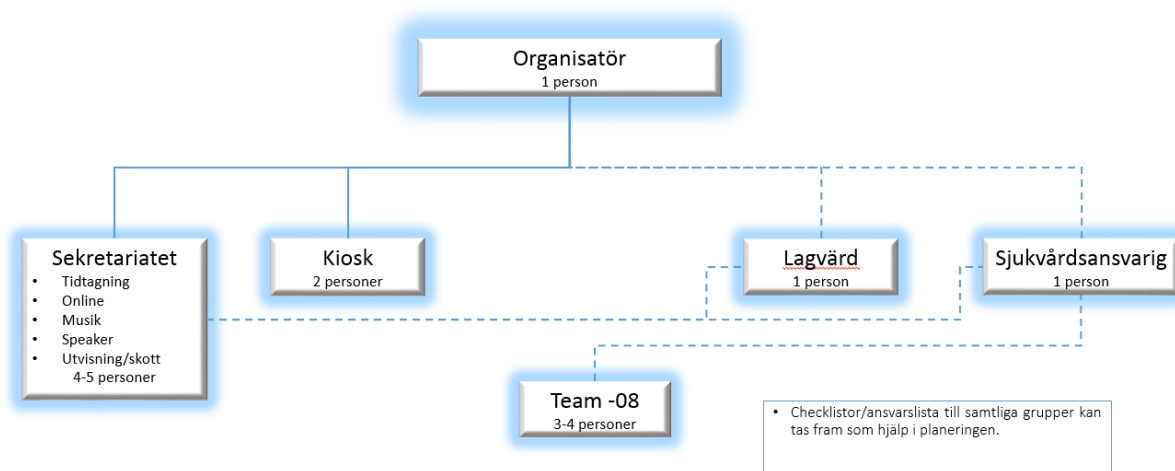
Organisatör
1 person

Sekretariatet
- Tidtagning
- Online
- Musik
- Speaker
- Utvisning/skott
4-5 personer

Kiosk
2 personer

Lagvärd
1 person

Sjukvårdsansvarig
1 person

Team -08
3-4 personer

- Checklistor/ansvarslista till samtliga grupper kan tas fram som hjälp i planeringen.